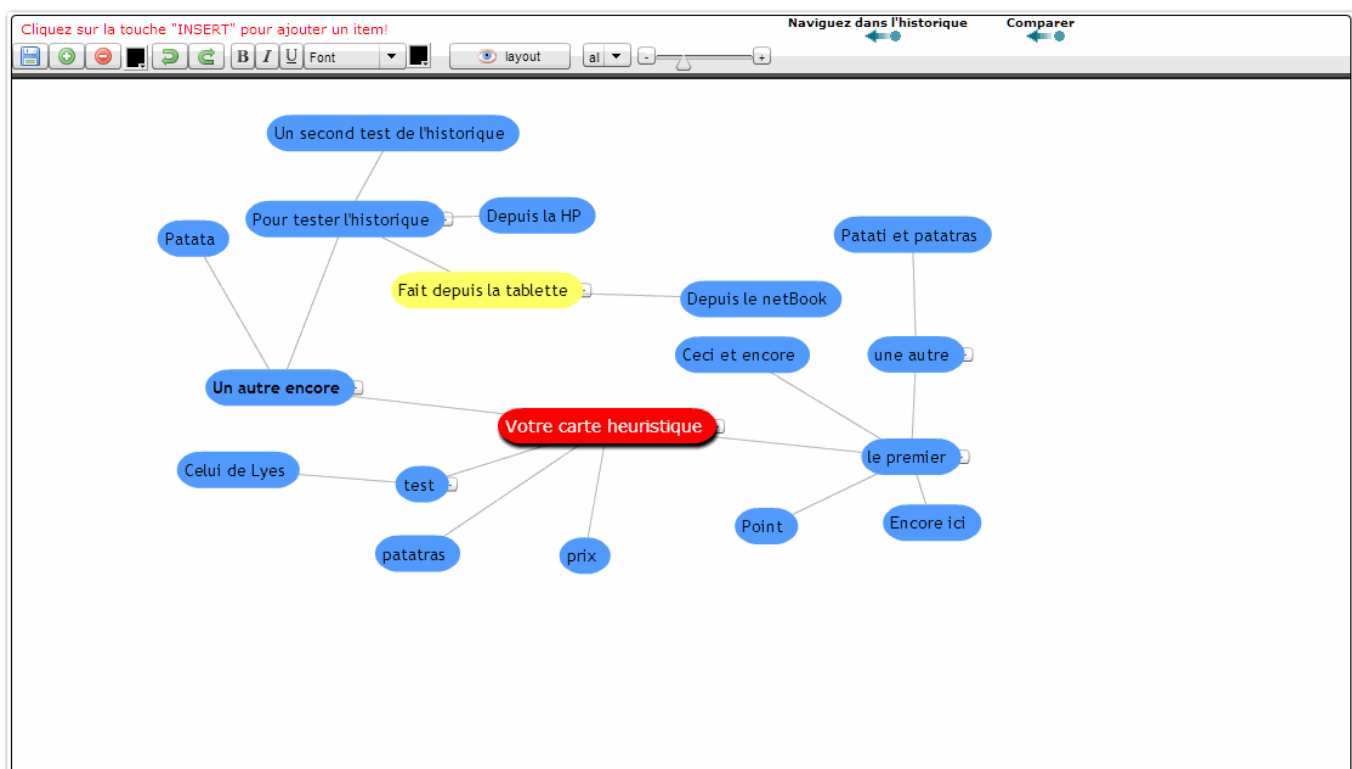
Cliquez sur la touche "INSERT" pour ajouter un item!

Naviguez dans l'historique

Comparer

B I U Font

layout

al

- +

Un second test de l'historique

Pour tester l'historique

Depuis la HP

Patata

Patati et patatras

Fait depuis la tablette

Depuis le netBook

Ceci et encore

une autre

Un autre encore

Votre carte heuristique

le premier

Celui de Lyes

test

Point

Encore ici

patatras

prix